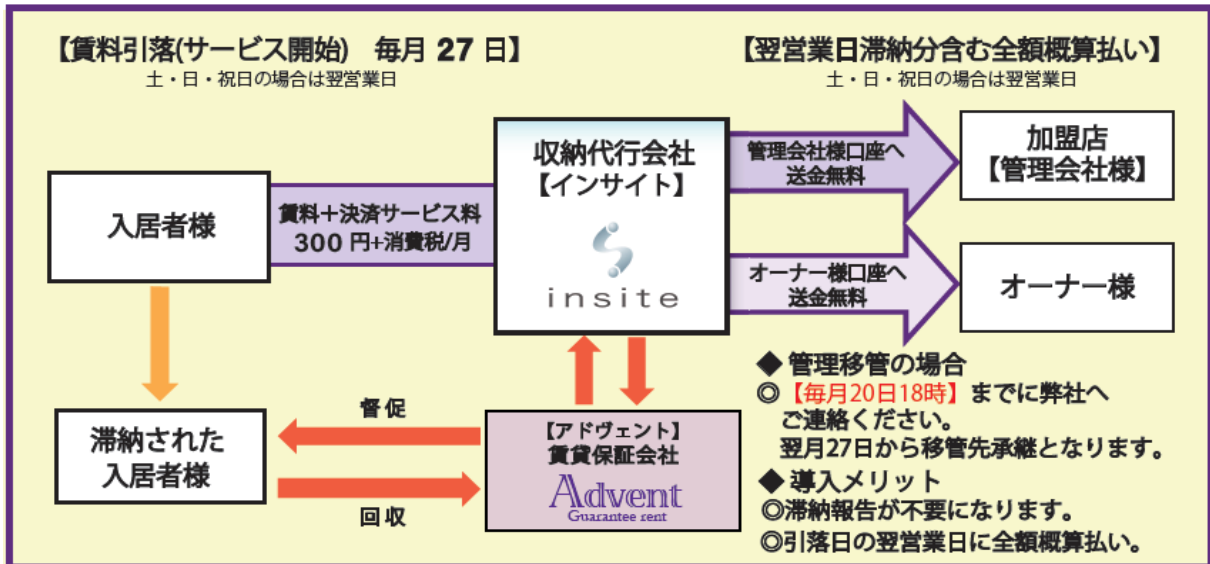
【賃料引落(サービス開始)　毎月 27 日】
土・日・祝日の場合は翌営業日

【翌営業日滞納分含む全額概算払い】
土・日・祝日の場合は翌営業日

入居者様

賃料＋決済サービス料
300 円+消費税/月

収納代行会社
【インサイト】
insite

管理会社様口座へ
送金無料

加盟店
【管理会社様】

オーナー様口座へ
送金無料

オーナー様

滞納された
入居者様

督促

回収

【アドヴェント】
賃貸保証会社
Advent
Guarantee rent

◆ 管理移管の場合
◎【毎月20日18時】までに弊社へ
ご連絡ください。
翌月27日から移管先承継となります。
◆ 導入メリット
◎滞納報告が不要になります。
◎引落日の翌営業日に全額概算払い。